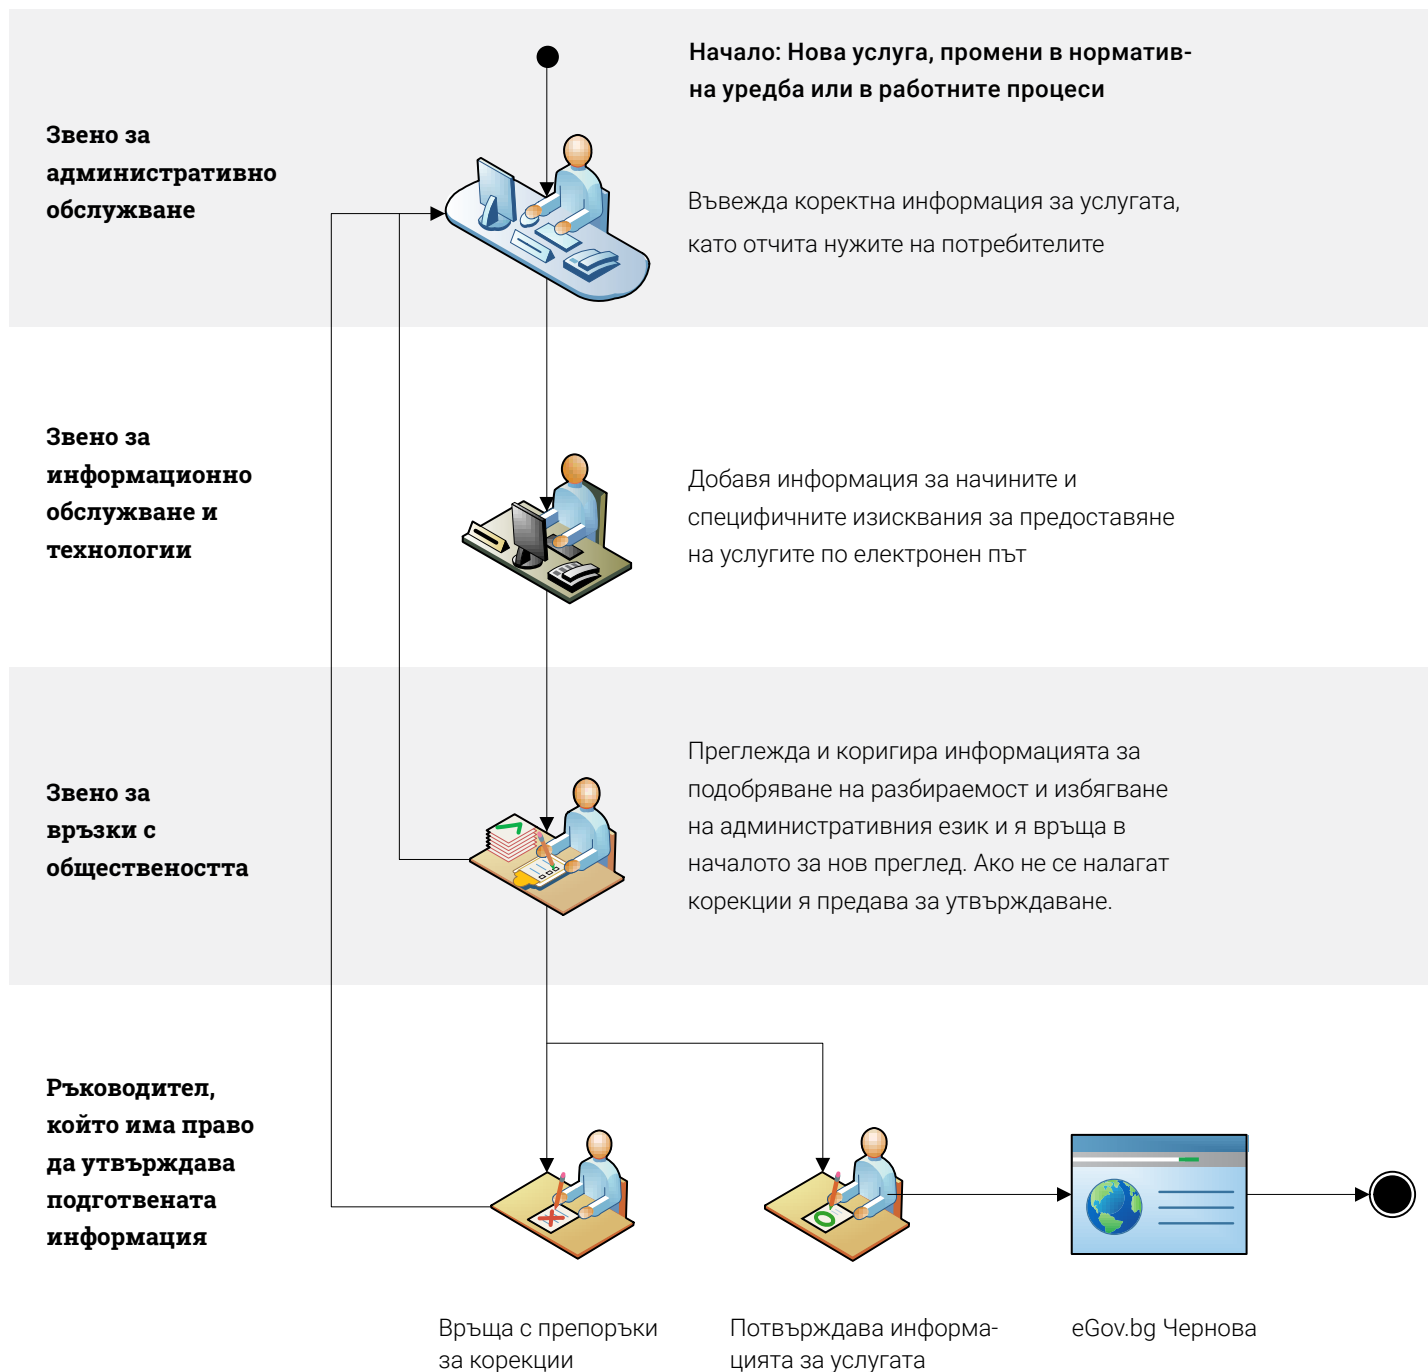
Звено за административно обслужване

Начало: Нова услуга, промени в нормативна уредба или в работните процеси

Въвежда коректна информация за услугата, като отчита нужите на потребителите

Звено за информационно обслужване и технологии

Добавя информация за начините и специфичните изисквания за предоставяне на услугите по електронен път

Звено за връзки с обществеността

Преглежда и коригира информацията за подобряване на разбираемост и избягване на административния език и я връща в началото за нов преглед. Ако не се налагат корекции я предава за утвърждаване.

Ръководител, който има право да утвърждава подготвената информация

Връща с препоръки за корекции

Потвърждава информацията за услугата

eGov.bg Чернова